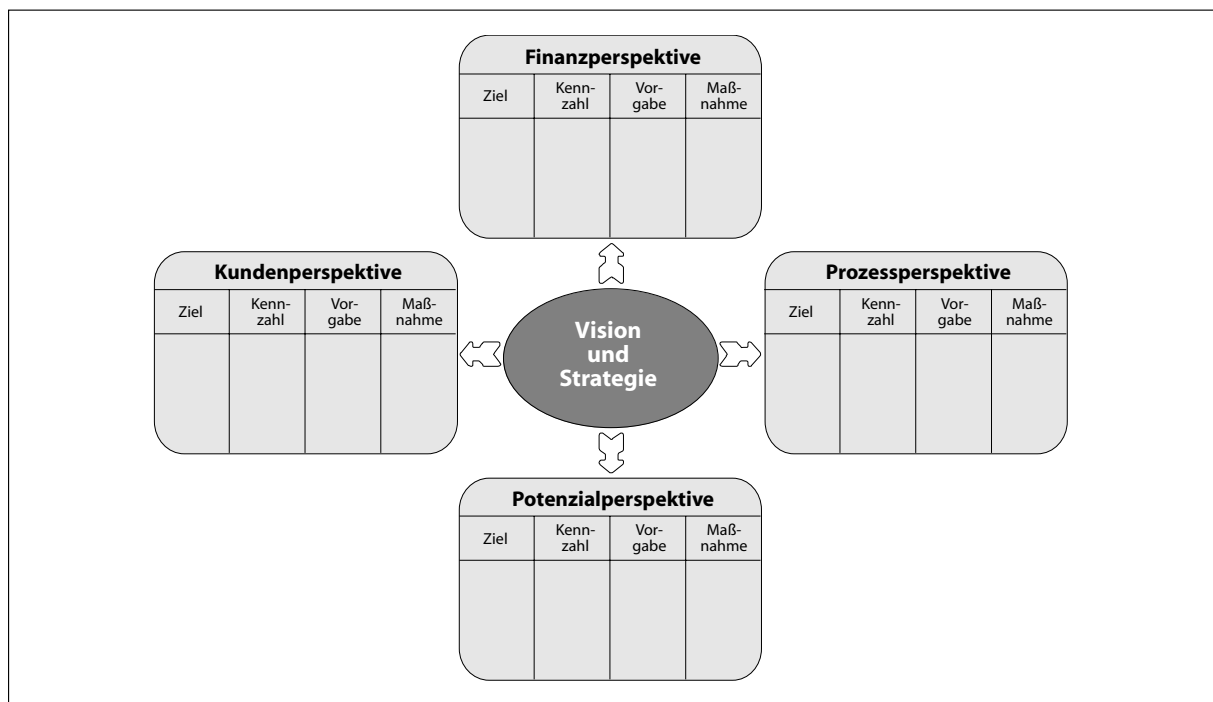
Finanzperspektive

| Ziel | Kennzahl | Vorgabe | Maßnahme |
|---|---|---|---|
| | | | |

Kundenperspektive

| Ziel | Kennzahl | Vorgabe | Maßnahme |
|---|---|---|---|
| | | | |

Vision und Strategie

Prozessperspektive

| Ziel | Kennzahl | Vorgabe | Maßnahme |
|---|---|---|---|
| | | | |

Potenzialperspektive

| Ziel | Kennzahl | Vorgabe | Maßnahme |
|---|---|---|---|
| | | | |